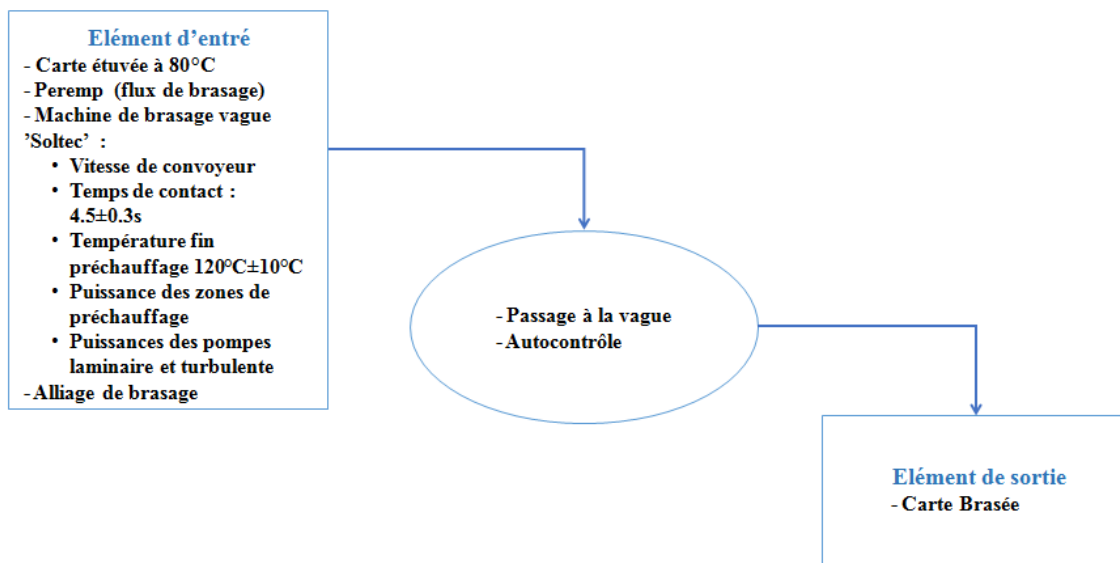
Elément d'entré

- Carte étuvée à 80°C
- Peremp (flux de brasage)
- Machine de brasage vague 'Soltec' :
  • Vitesse de convoyeur
  • Temps de contact : 4.5±0.3s
  • Température fin préchauffage 120°C±10°C
  • Puissance des zones de préchauffage
  • Puissances des pompes laminaire et turbulente
- Alliage de brasage

- Passage à la vague
- Autocontrôle

Elément de sortie

- Carte Brasée